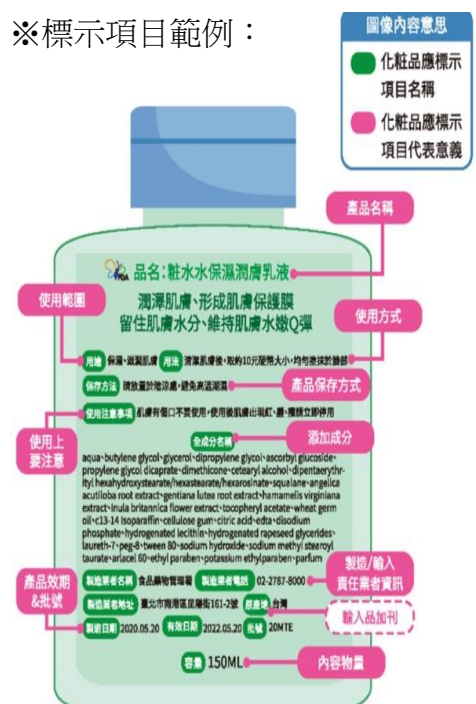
※標示項目範例：

圖像內容意思

化粧品應標示項目名稱

化粧品應標示項目代表意義

產品名稱

品名：粧水水保濕潤膚乳液

使用範圍

潤澤肌膚、形成肌膚保護膜
留住肌膚水分、維持肌膚水嫩Q彈

使用方式

用途 保濕、滋潤肌膚 用法 清潔肌膚後，取約10元硬幣大小，均勻塗抹於臉部

保存方法 請放置於陰涼處，避免高溫潮濕

產品保存方式

使用注意事項 肌膚有傷口不要使用，使用後肌膚出現紅、腫、癢請立即停用

使用上要注意

全成分名稱

添加成分

aqua・butylene glycol・glycerol・dipropylene glycol・ascorbyl glucoside・propylene glycol dicaprate・dimethicone・cetearyl alcohol・dipentaerythrityl hexahydroxystearate/hexastearate/hexarosinate・squalane・angelica acutiloba root extract・gentiana lutea root extract・hamamelis virginiana extract・inula britannica flower extract・tocopheryl acetate・wheat germ oil・c13-14 isoparaffin・cellulose gum・citric acid・edta・disodium phosphate・hydrogenated lecithin・hydrogenated rapeseed glycerides・laureth-7・peg-8・tween 80・sodium hydroxide・sodium methyl stearoyl taurate・arlacel 60・ethyl paraben・potassium ethylparaben・parfum

製造/輸入責任業者資訊

產品效期&批號

製造業者名稱 食品藥物管理署 製造業者電話 02-2787-8000

製造業者地址 臺北市南港區昆陽街161-2號 原產地 台灣

輸入品加刊

製造日期 2020.05.20 有效日期 2022.05.20 批號 20MTE

容量 150ML

內容物量